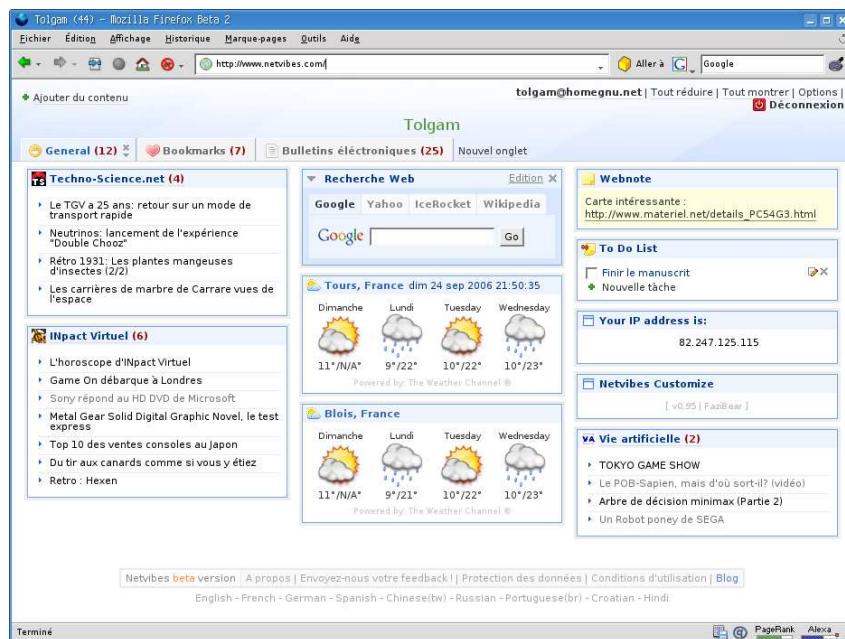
Tolgam (44) - Mozilla Firefox Beta 2

Fichier Édition Affichage Historique Marque-pages Outils Aide

http://www.netvibes.com/

Aller à Google

Ajouter du contenu

tolgam@homegnu.net | Tout réduire | Tout montrer | Options | Déconnexion

Tolgam

General (12) Bookmarks (7) Bulletins éléctroniques (25) Nouvel onglet

Techno-Science.net (4)

Le TGV a 25 ans: retour sur un mode de transport rapide

Neutrinos: lancement de l'expérience "Double Chooz"

Rétro 1931: Les plantes mangeuses d'insectes (2/2)

Les carrières de marbre de Carrare vues de l'espace

INpact Virtuel (6)

L'horoscope d'INpact Virtuel

Game On débarque à Londres

Sony répond au HD DVD de Microsoft

Metal Gear Solid Digital Graphic Novel, le test express

Top 10 des ventes consoles au Japon

Du tir aux canards comme si vous y étiez

Retro : Hexen

Recherche Web Edition

Google Yahoo IceRocket Wikipedia

Google Go

Tours, France dim 24 sep 2006 21:50:35

Dimanche Lundi Tuesday Wednesday

11°/N/A° 9°/22° 10°/22° 10°/23°

Powered by: The Weather Channel ®

Blois, France

Dimanche Lundi Tuesday Wednesday

11°/N/A° 9°/21° 10°/22° 10°/23°

Powered by: The Weather Channel ®

Webnote

Carte intéressante : http://www.materiel.net/details_PC54G3.html

To Do List

Finir le manuscrit

Nouvelle tâche

Your IP address is:

82.247.125.115

Netvibes Customize

[ v0.95 | FaziBear ]

Vie artificielle (2)

TOKYO GAME SHOW

Le POB-Sapien, mais d'où sort-il? (vidéo)

Arbre de décision minimax (Partie 2)

Un Robot poney de SEGA

Netvibes beta version | A propos | Envoyez-nous votre feedback ! | Protection des données | Conditions d'utilisation | Blog

English - French - German - Spanish - Chinese(tw) - Russian - Portuguese(br) - Croatian - Hindi

Terminé

PageRank Alexa